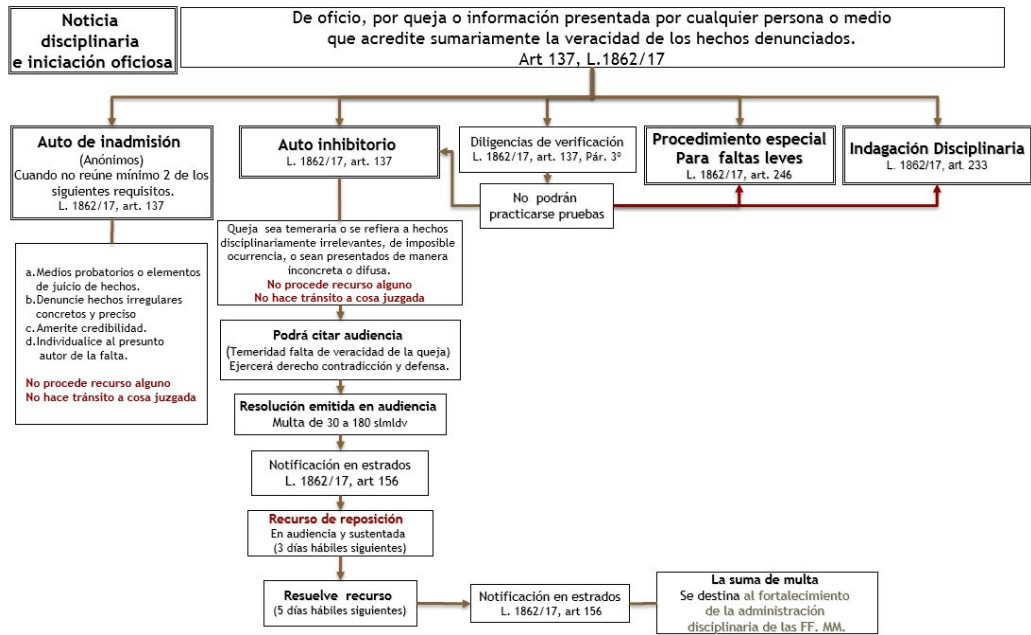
Noticia disciplinaria e iniciación oficiosa

De oficio, por queja o información presentada por cualquier persona o medio que acredite sumariamente la veracidad de los hechos denunciados.
Art 137, L.1862/17

Auto de inadmisión
(Anónimos)
Cuando no reúne mínimo 2 de los siguientes requisitos.
L. 1862/17, art. 137

a. Medios probatorios o elementos de juicio de hechos.
b. Denuncie hechos irregulares concretos y preciso
c. Amerite credibilidad.
d. Individualice al presunto autor de la falta.

No procede recurso alguno
No hace tránsito a cosa juzgada

Auto inhibitorio
L. 1862/17, art. 137

Queja sea temeraria o se refiera a hechos disciplinariamente irrelevantes, de imposible ocurrencia, o sean presentados de manera inconcreta o difusa.
No procede recurso alguno
No hace tránsito a cosa juzgada

Podrá citar audiencia
(Temeridad falta de veracidad de la queja)
Ejercerá derecho contradicción y defensa.

Resolución emitida en audiencia
Multa de 30 a 180 slmldv

Notificación en estrados
L. 1862/17, art 156

Recurso de reposición
En audiencia y sustentada
(3 días hábiles siguientes)

Resuelve recurso
(5 días hábiles siguientes)

Notificación en estrados
L. 1862/17, art 156

La suma de multa
Se destina al fortalecimiento de la administración disciplinaria de las FF. MM.

Diligencias de verificación
L. 1862/17, art. 137, Pár. 3º

No podrán practicarse pruebas

Procedimiento especial
Para faltas leves
L. 1862/17, art. 246

Indagación Disciplinaria
L. 1862/17, art. 233